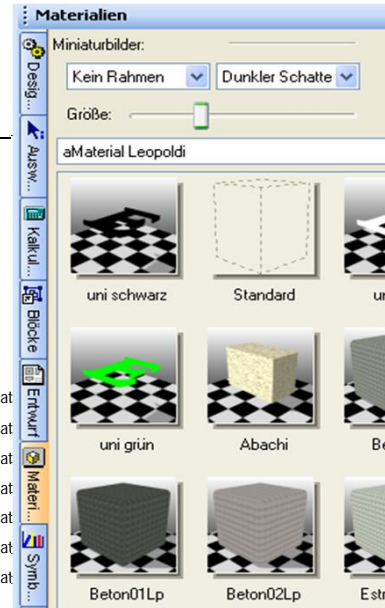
Materialien

Desig...
Ausw...
Kalkul...
Blöcke
Entwurf
Materi...
Symb...

Miniaturbilder:
Kein Rahmen
Dunkler Schatte
Größe:
aMaterial Leopoldi

uni schwarz
Standard
ur
uni grün
Abachi
Be
Beton01Lp
Beton02Lp
Estr

at
at
at
at
at
at
at